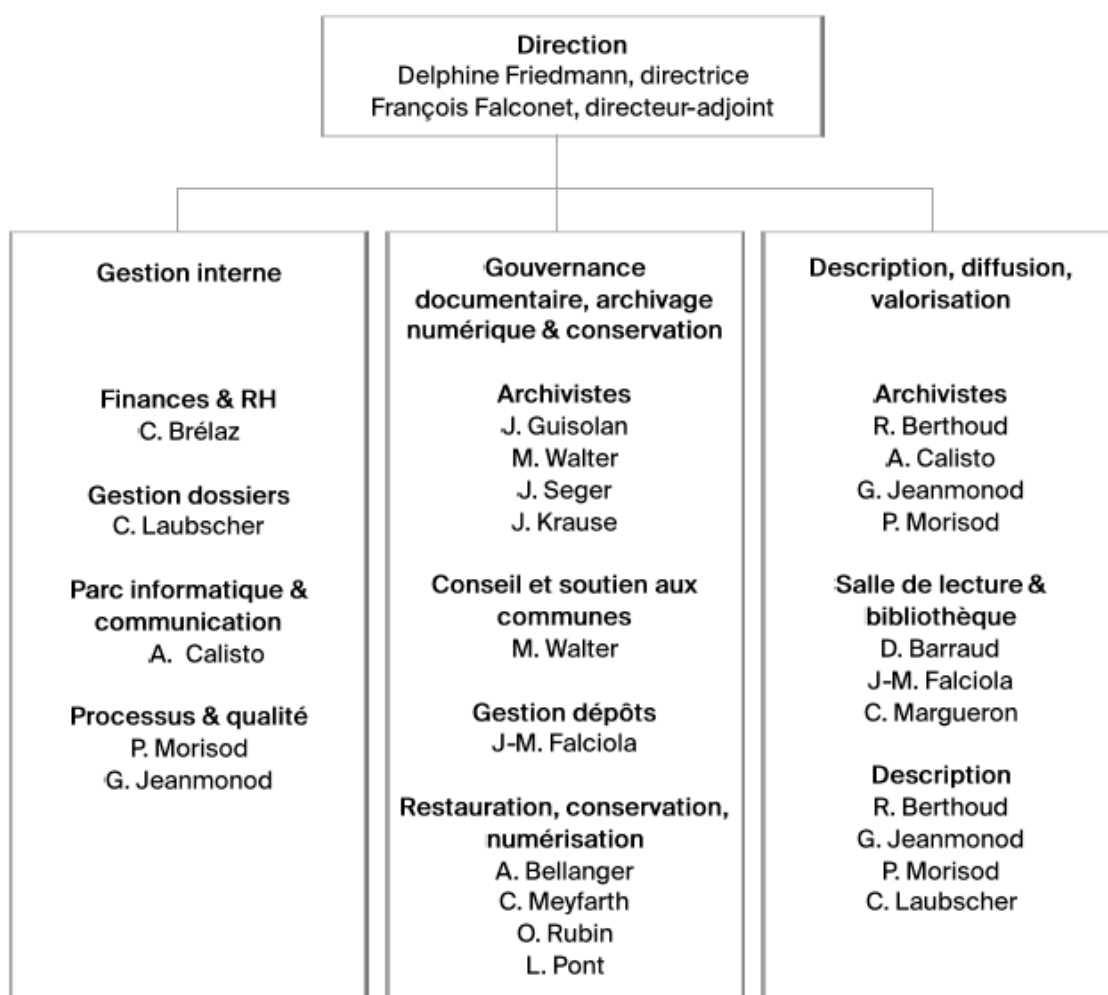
Direction
Delphine Friedmann, directrice
François Falconet, directeur-adjoint

Gestion interne

Finances & RH
C. Brélaz

Gestion dossiers
C. Laubscher

Parc informatique & communication
A. Calisto

Processus & qualité
P. Morisod
G. Jeanmonod

Gouvernance documentaire, archivage numérique & conservation

Archivistes
J. Guisolan
M. Walter
J. Seger
J. Krause

Conseil et soutien aux communes
M. Walter

Gestion dépôts
J-M. Falciola

Restauration, conservation, numérisation
A. Bellanger
C. Meyfarth
O. Rubin
L. Pont

Description, diffusion, valorisation

Archivistes
R. Berthoud
A. Calisto
G. Jeanmonod
P. Morisod

Salle de lecture & bibliothèque
D. Barraud
J-M. Falciola
C. Margueron

Description
R. Berthoud
G. Jeanmonod
P. Morisod
C. Laubscher